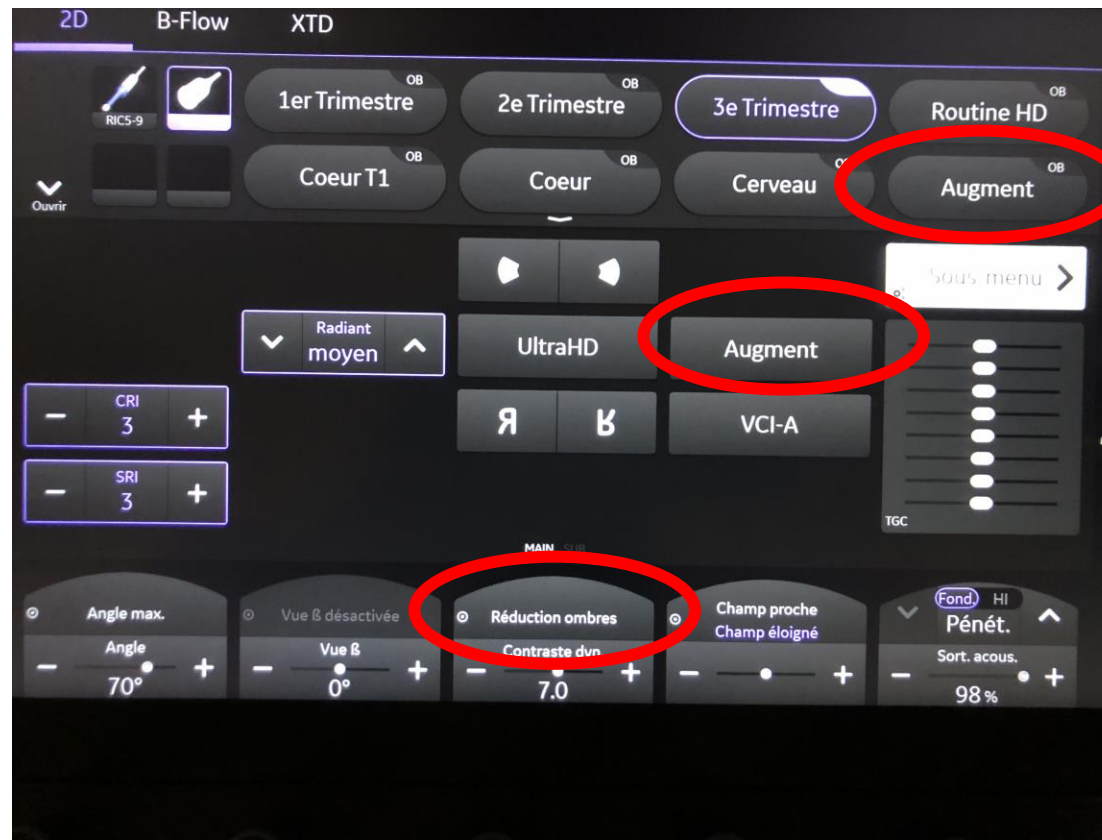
2D B-Flow XTD

RIC5-9

1er Trimestre OB
2e Trimestre OB
3e Trimestre
Routine HD OB

Ouvrir

Coeur T1 OB
Coeur OB
Cerveau O
Augment OB

Sous menu >

Radiant
moyen

UltraHD
Augment

CRI
3

Я
R
VCI-A

SRI
3

TGC

MAIN SUB

Angle max.
Angle
70°

Vue ß désactivée
Vue ß
0°

Réduction ombres
Contraste dyn
7.0

Champ proche
Champ éloigné

Fond. HI
Pénét.
Sort. acous.
98 %